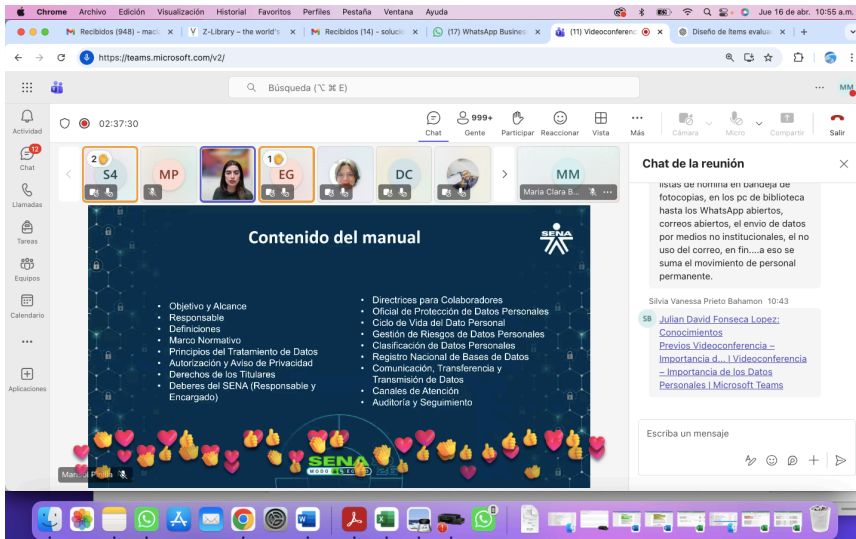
Chrome Archivo Edición Visualización Historial Favoritos Perfiles Pestaña Ventana Ayuda
Jue 16 de abr. 10:55 a.m.

Recibidos (948) - mac
Z-Library – the world's
Recibidos (14) - solucio
(17) WhatsApp Busine
(11) Videoconferenc
Diseño de ítems evalua

https://teams.microsoft.com/v2/

Búsqueda (⌥ ⌘ E)

MM

Actividad
12
Chat
Llamadas
Tareas
Equipos
Calendario
...
Aplicaciones

02:37:30

Chat
999+ Gente
Participar
Reaccionar
Vista
Más
Cámara
Micro
Compartir
Salir

2 S4
MP
1 EG
DC
MM
María Clara B...

Contenido del manual

SENA

• Objetivo y Alcance
• Responsable
• Definiciones
• Marco Normativo
• Principios del Tratamiento de Datos
• Autorización y Aviso de Privacidad
• Derechos de los Titulares
• Deberes del SENA (Responsable y Encargado)

• Directrices para Colaboradores
• Oficial de Protección de Datos Personales
• Ciclo de Vida del Dato Personal
• Gestión de Riesgos de Datos Personales
• Clasificación de Datos Personales
• Registro Nacional de Bases de Datos
• Comunicación, Transferencia y Transmisión de Datos
• Canales de Atención
• Auditoría y Seguimiento

SENA

Manuel Pinilla

Chat de la reunión

listas de nomina en bandeja de fotocopias, en los pc de biblioteca hasta los WhatsApp abiertos, correos abiertos, el envio de datos por medios no institucionales, el no uso del correo, en fin....a eso se suma el movimiento de personal permanente.

Silvia Vanessa Prieto Bahamon 10:43

SB
Julian David Fonseca Lopez: Conocimientos
Previos Videoconferencia – Importancia d... | Videoconferencia – Importancia de los Datos Personales | Microsoft Teams

Escriba un mensaje